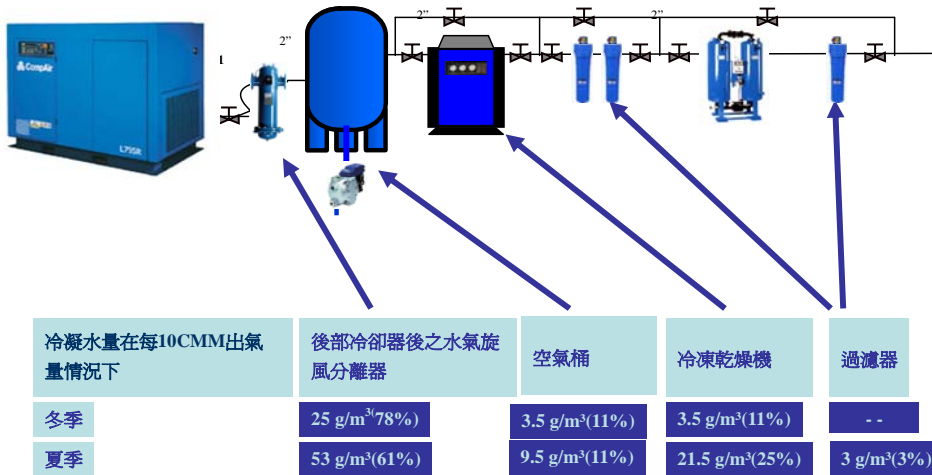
CompAir

L75SR

2"

2"

2"

| 冷凝水量在每10CMM出氣量情況下 | 後部冷卻器後之水氣旋風分離器 | 空氣桶 | 冷凍乾燥機 | 過濾器 |
|---|---|---|---|---|
| 冬季 | 25 g/m³(78%) | 3.5 g/m³(11%) | 3.5 g/m³(11%) | - - |
| 夏季 | 53 g/m³(61%) | 9.5 g/m³(11%) | 21.5 g/m³(25%) | 3 g/m³(3%) |